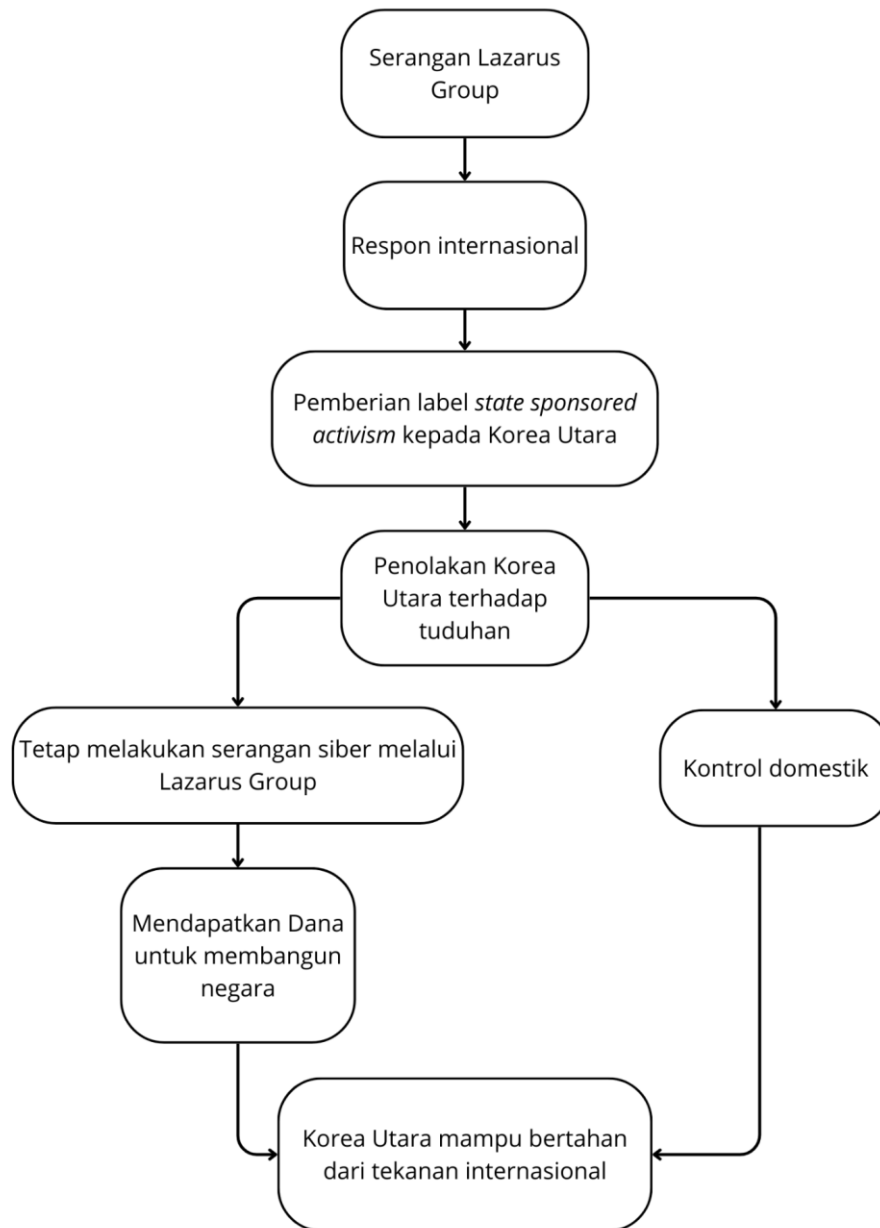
Serangan Lazarus Group

Respon internasional

Pemberian label *state sponsored activism* kepada Korea Utara

Penolakan Korea Utara terhadap tuduhan

Tetap melakukan serangan siber melalui Lazarus Group

Kontrol domestik

Mendapatkan Dana untuk membangun negara

Korea Utara mampu bertahan dari tekanan internasional